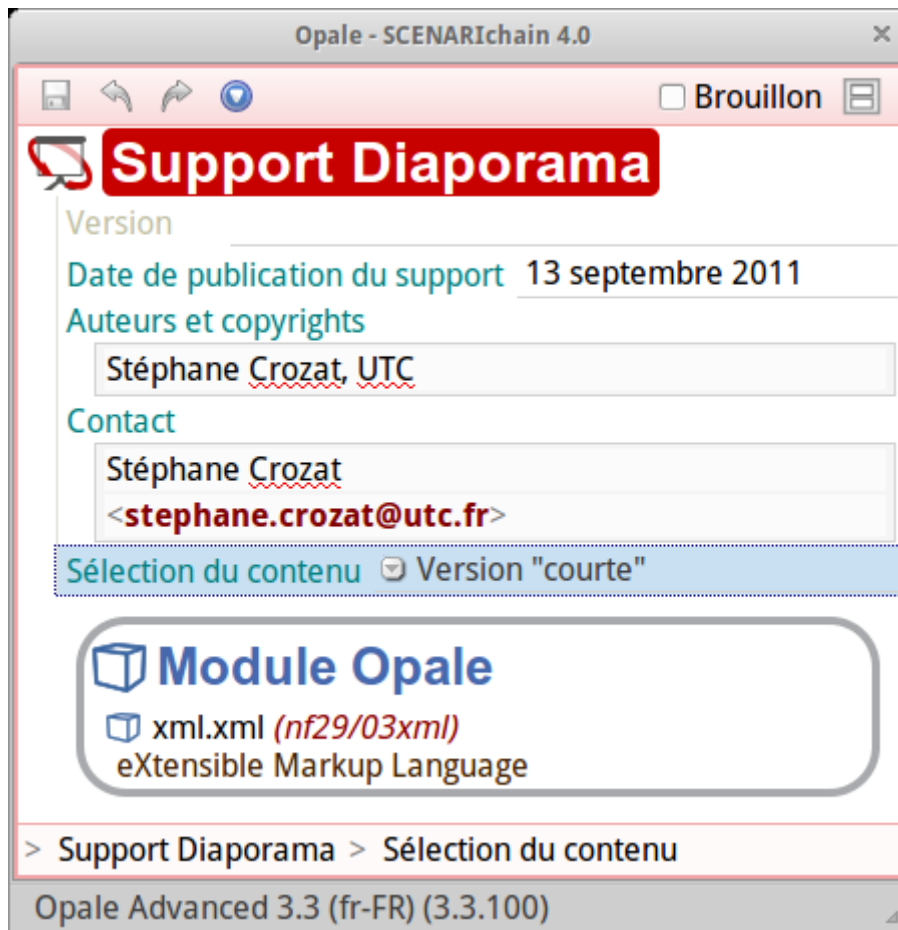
Opale - SCENARIchain 4.0

Brouillon

Support Diaporama

Version

Date de publication du support 13 septembre 2011

Auteurs et copyrights

Stéphane Crozat, UTC

Contact

Stéphane Crozat

<stephane.crozat@utc.fr>

Sélection du contenu Version "courte"

Module Opale

xml.xml (nf29/03xml)

eXtensible Markup Language

> Support Diaporama > Sélection du contenu

Opale Advanced 3.3 (fr-FR) (3.3.100)